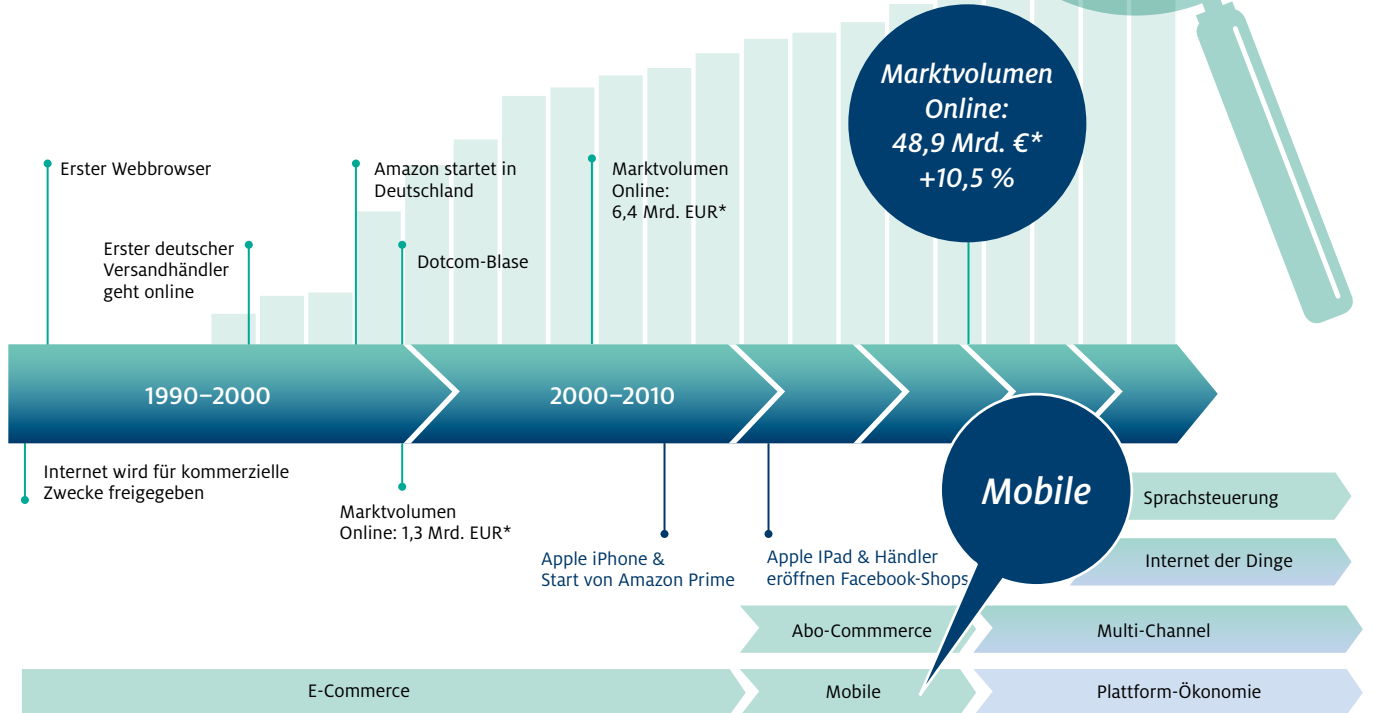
Marktvolumen Online: 48,9 Mrd. €* +10,5 %

Erster Webbrowser

Erster deutscher Versandhändler geht online

Amazon startet in Deutschland

Dotcom-Blase

Marktvolumen Online: 6,4 Mrd. EUR*

1990–2000

2000–2010

Internet wird für kommerzielle Zwecke freigegeben

Marktvolumen Online: 1,3 Mrd. EUR*

Apple iPhone & Start von Amazon Prime

Apple IPad & Händler eröffnen Facebook-Shops

Mobile

Sprachsteuerung

Internet der Dinge

Abo-Commmerce

Multi-Channel

E-Commerce

Mobile

Plattform-Ökonomie